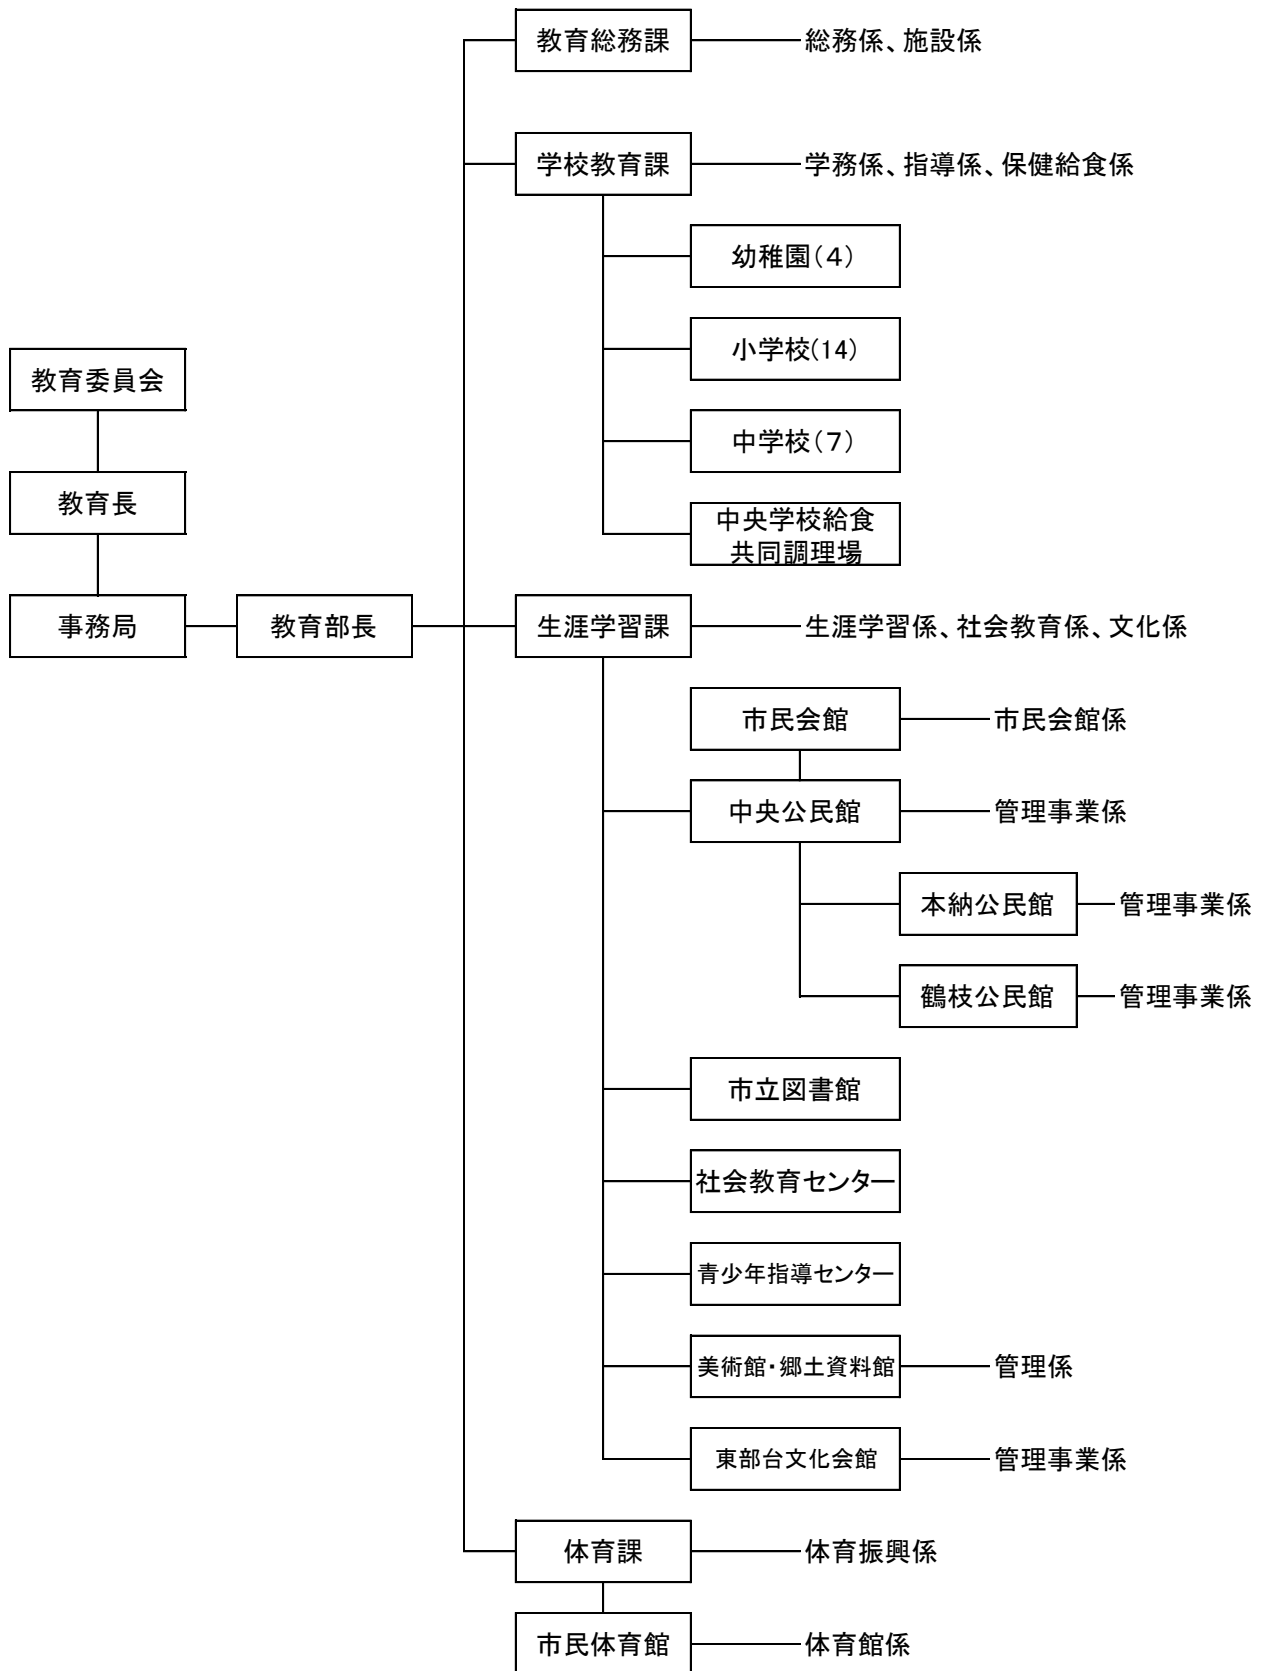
教育委員会

教育長

事務局

教育部長

教育総務課
総務係、施設係

学校教育課
学務係、指導係、保健給食係

幼稚園（4）

小学校(14)

中学校（7）

中央学校給食共同調理場

生涯学習課
生涯学習係、社会教育係、文化係

市民会館
市民会館係

中央公民館
管理事業係

本納公民館
管理事業係

鶴枝公民館
管理事業係

市立図書館

社会教育センター

青少年指導センター

美術館・郷土資料館
管理係

東部台文化会館
管理事業係

体育課
体育振興係

市民体育館
体育館係